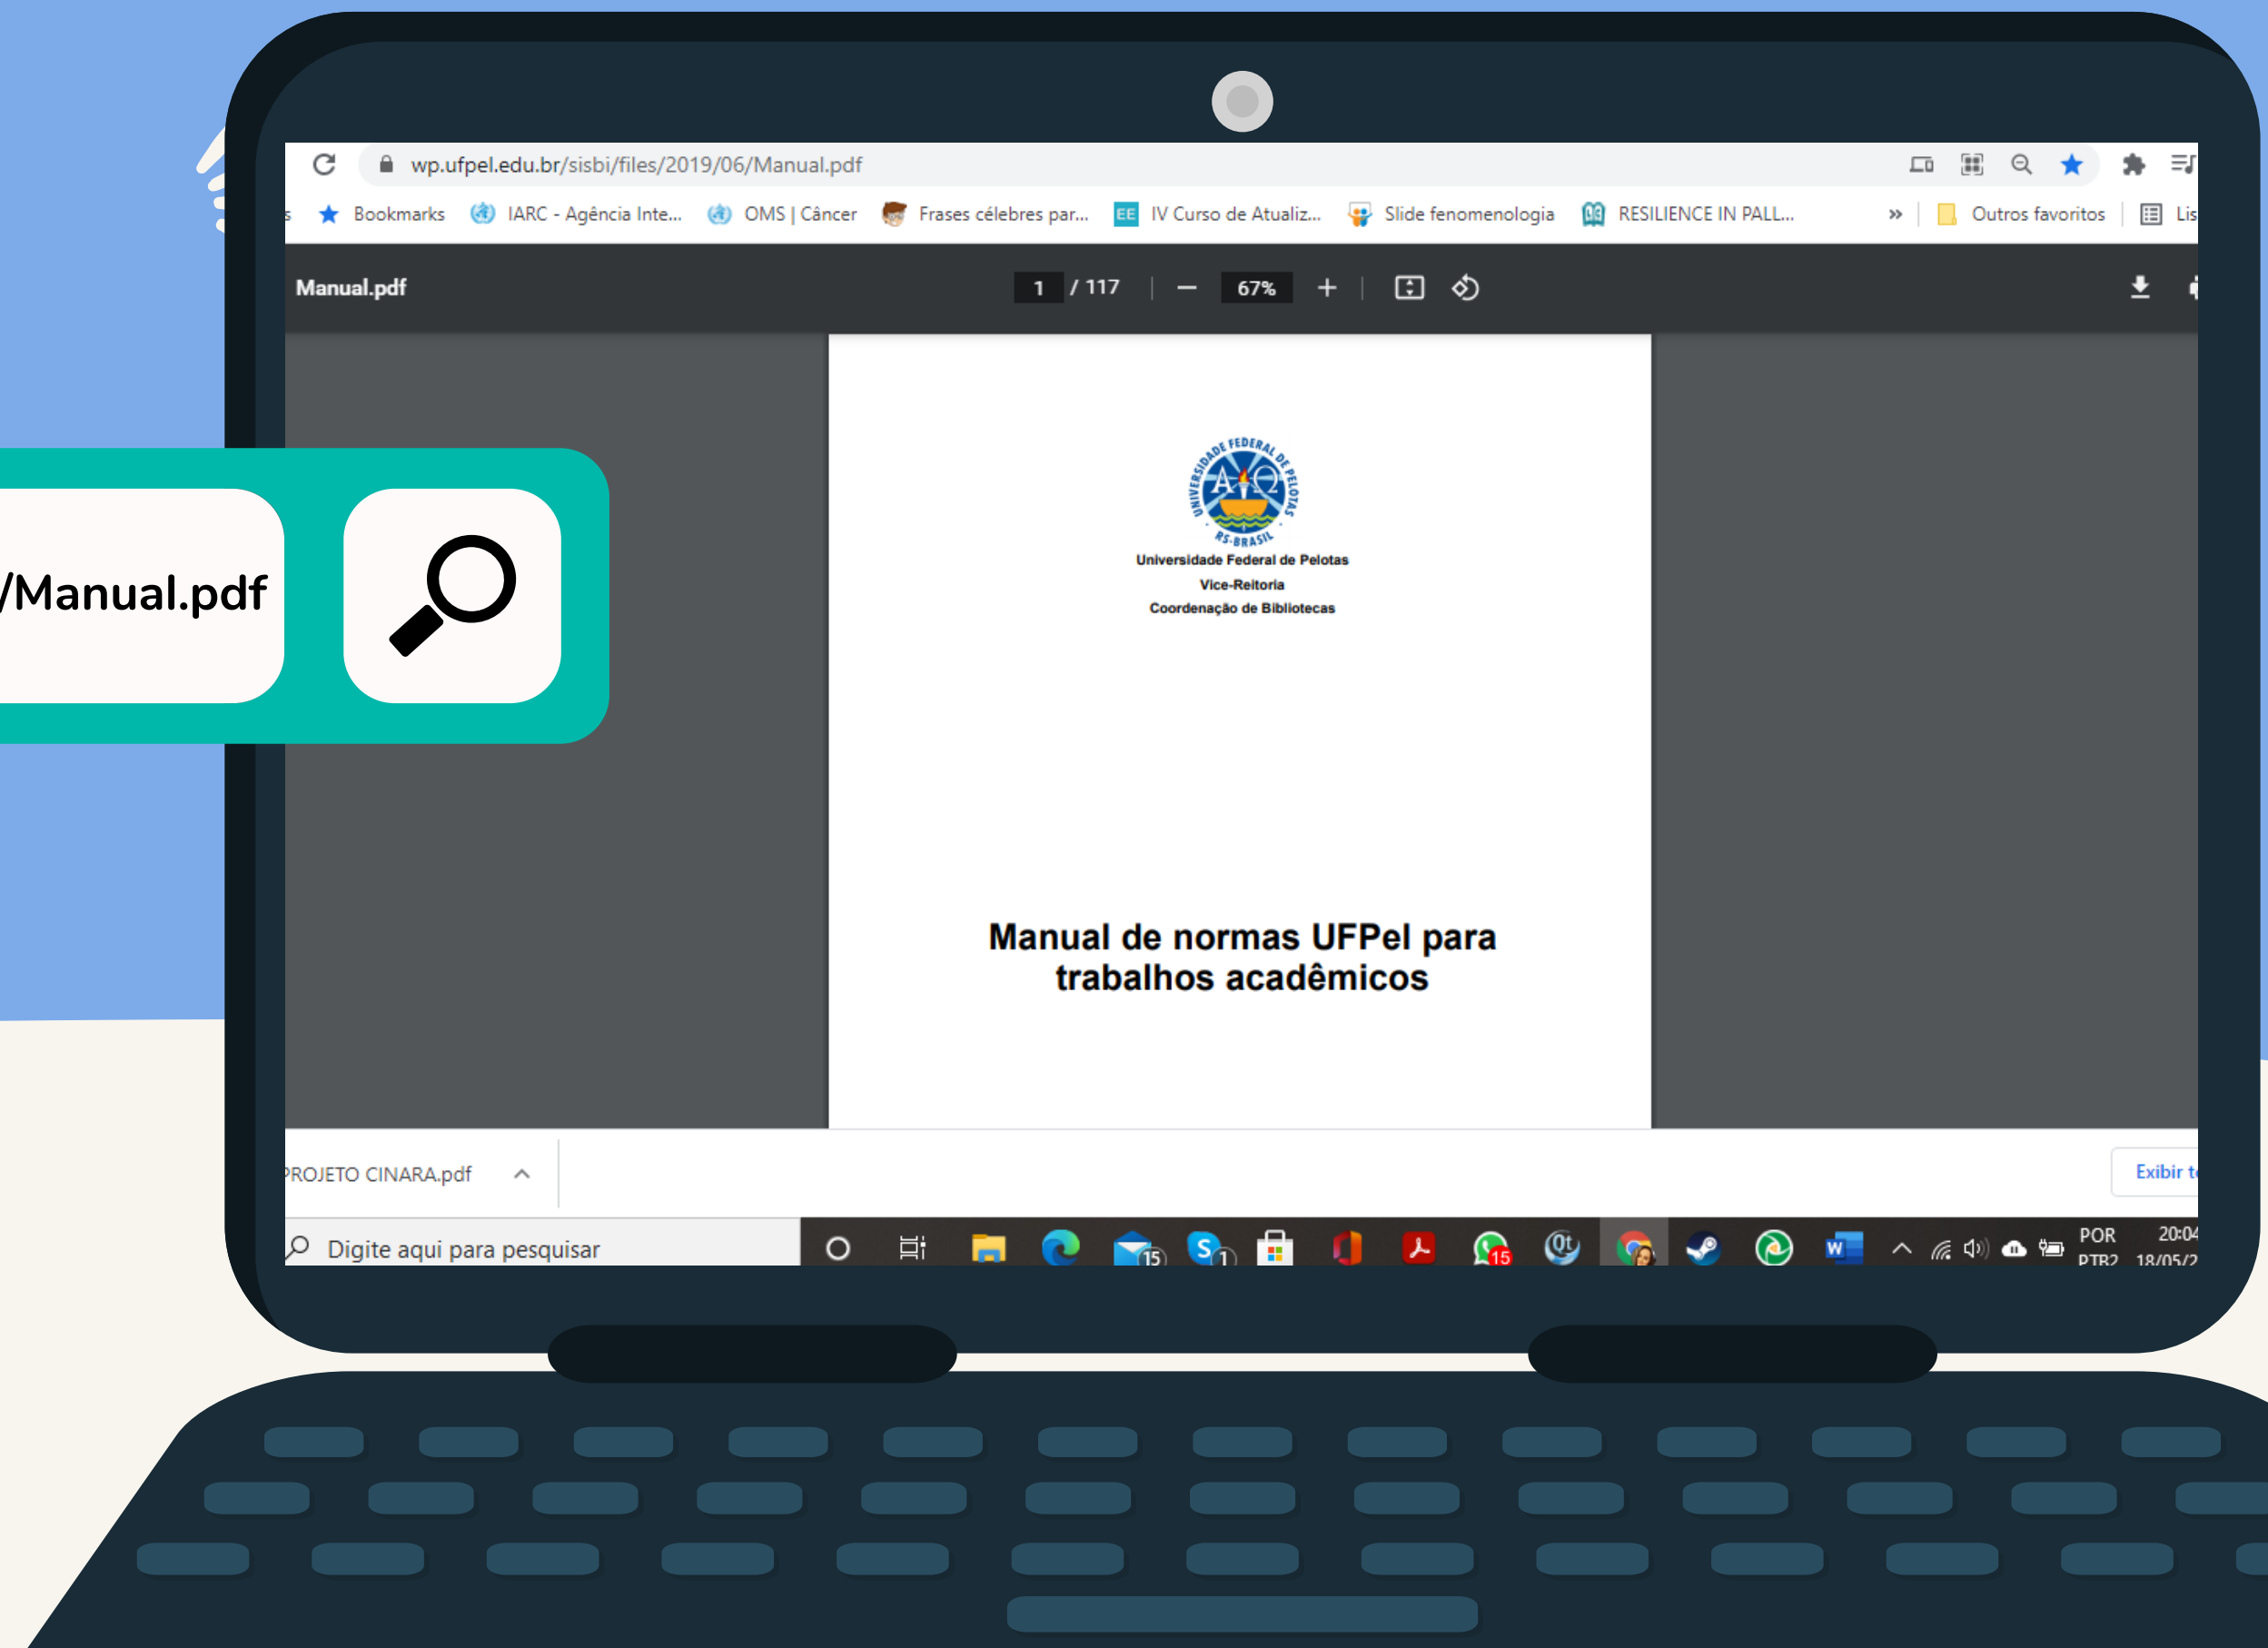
wp.ufpel.edu.br/sisbi/files/2019/06/Manual.pdf

Bookmarks IARC - Agência Inte... OMS | Câncer Frases célebres par... IV Curso de Atualiz... Slide fenomenologia RESILIENCE IN PALL... » Outros favoritos Lis

Manual.pdf 1 / 117 67%

/Manual.pdf

UNIVERSIDADE FEDERAL DE PELOTAS RS-BRASIL
Universidade Federal de Pelotas
Vice-Reitoria
Coordenação de Bibliotecas

Manual de normas UFPel para trabalhos acadêmicos

ROJETO CINARA.pdf

Exibir t

Digite aqui para pesquisar

15 1 15

POR PTB2 20:04 18/05/2